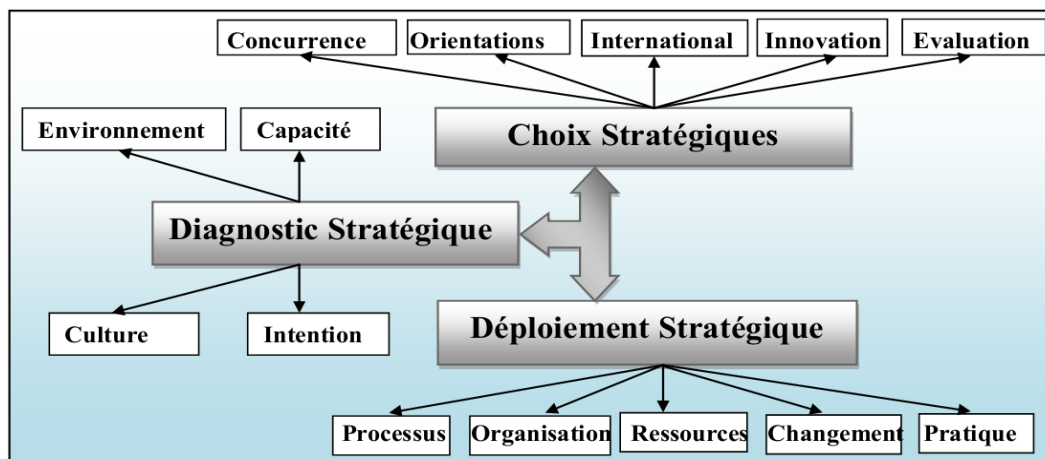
Concurrence
Orientations
International
Innovation
Evaluation

Environnement
Capacité

Choix Stratégiques

Diagnostic Stratégique

Culture
Intention

Déploiement Stratégique

Processus
Organisation
Ressources
Changement
Pratique